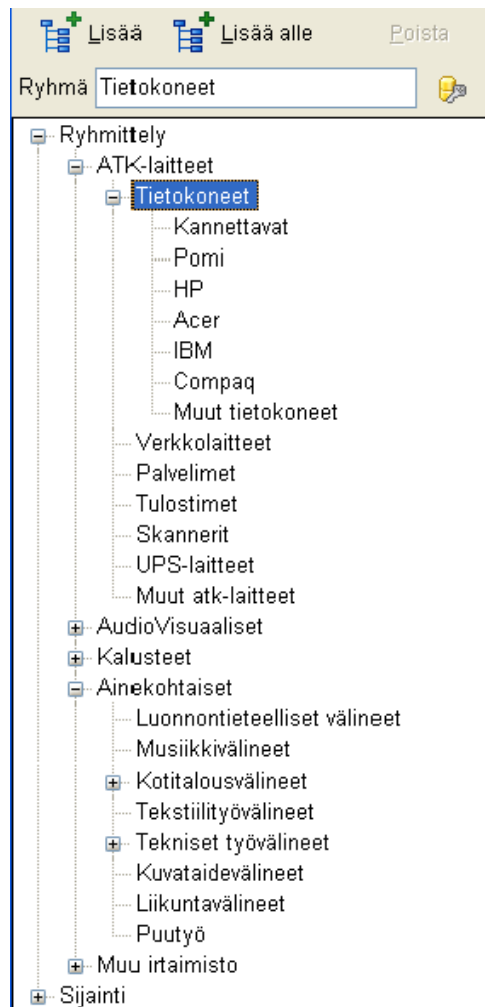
Lisää Lisää alle Poista

Ryhmä Tietokoneet

Ryhmittely
ATK-laitteet
Tietokoneet
Kannettavat
Pomi
HP
Acer
IBM
Compaq
Muut tietokoneet
Verkkolaitteet
Palvelimet
Tulostimet
Skannerit
UPS-laitteet
Muut atk-laitteet
AudioVisuaaliset
Kalusteet
Ainekohtaiset
Luonnontieteelliset välineet
Musiikkivälineet
Kotitalousvälineet
Tekstiilityövälineet
Tekniset työvälineet
Kuvataidevälineet
Liikuntavälineet
Puutyö
Muu irtaimisto
Sijainti